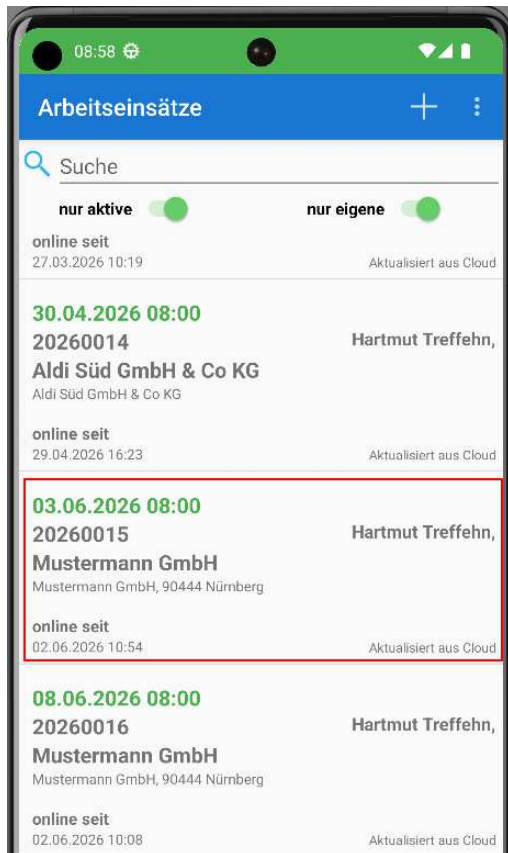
08:58

Arbeitseinsätze

Suche

nur aktive

nur eigene

online seit
27.03.2026 10:19
Aktualisiert aus Cloud

30.04.2026 08:00
20260014
Hartmut Treffehn,
Aldi Süd GmbH & Co KG
Aldi Süd GmbH & Co KG

online seit
29.04.2026 16:23
Aktualisiert aus Cloud

03.06.2026 08:00
20260015
Hartmut Treffehn,
Mustermann GmbH
Mustermann GmbH, 90444 Nürnberg

online seit
02.06.2026 10:54
Aktualisiert aus Cloud

08.06.2026 08:00
20260016
Hartmut Treffehn,
Mustermann GmbH
Mustermann GmbH, 90444 Nürnberg

online seit
02.06.2026 10:08
Aktualisiert aus Cloud